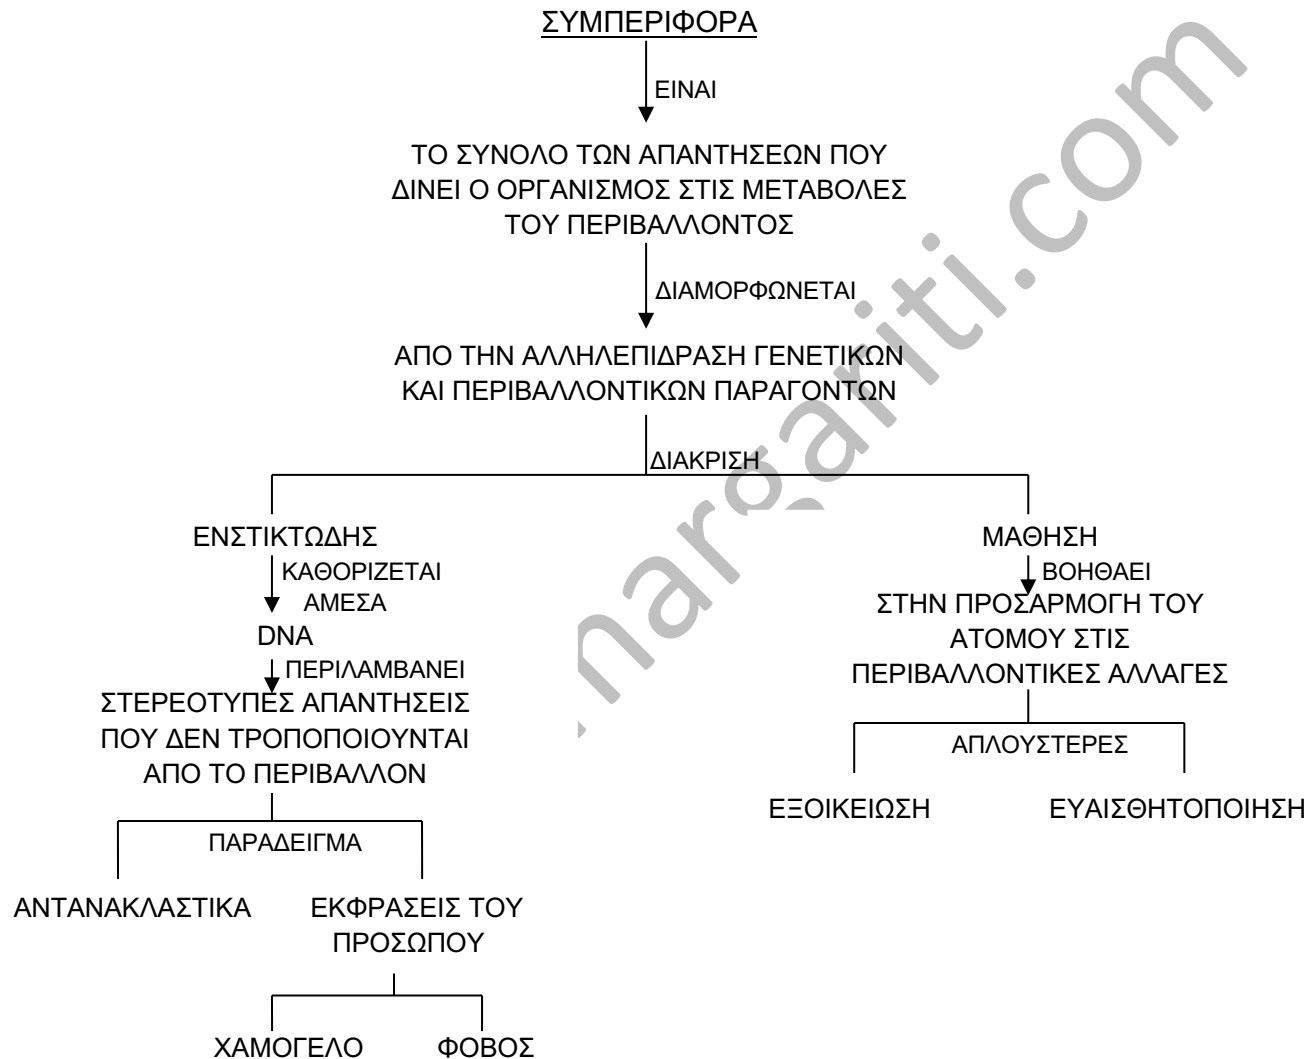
ΣΥΜΠΕΡΙΦΟΡΑ

ΕΙΝΑΙ

ΤΟ ΣΥΝΟΛΟ ΤΩΝ ΑΠΑΝΤΗΣΕΩΝ ΠΟΥ ΔΙΝΕΙ Ο ΟΡΓΑΝΙΣΜΟΣ ΣΤΙΣ ΜΕΤΑΒΟΛΕΣ ΤΟΥ ΠΕΡΙΒΑΛΛΟΝΤΟΣ

ΔΙΑΜΟΡΦΩΝΕΤΑΙ

ΑΠΟ ΤΗΝ ΑΛΛΗΛΕΠΙΔΡΑΣΗ ΓΕΝΕΤΙΚΩΝ ΚΑΙ ΠΕΡΙΒΑΛΛΟΝΤΙΚΩΝ ΠΑΡΑΓΟΝΤΩΝ

ΔΙΑΚΡΙΣΗ

ΕΝΣΤΙΚΤΩΔΗΣ

ΚΑΘΟΡΙΖΕΤΑΙ ΑΜΕΣΑ

DNA

ΠΕΡΙΛΑΜΒΑΝΕΙ

ΣΤΕΡΕΟΤΥΠΕΣ ΑΠΑΝΤΗΣΕΙΣ ΠΟΥ ΔΕΝ ΤΡΟΠΟΠΟΙΟΥΝΤΑΙ ΑΠΟ ΤΟ ΠΕΡΙΒΑΛΛΟΝ

ΠΑΡΑΔΕΙΓΜΑ

ΑΝΤΑΝΑΚΛΑΣΤΙΚΑ

ΕΚΦΡΑΣΕΙΣ ΤΟΥ ΠΡΟΣΩΠΟΥ

ΧΑΜΟΓΕΛΟ

ΦΟΒΟΣ

ΜΑΘΗΣΗ

ΒΟΗΘΑΕΙ

ΣΤΗΝ ΠΡΟΣΑΡΜΟΓΗ ΤΟΥ ΑΤΟΜΟΥ ΣΤΙΣ ΠΕΡΙΒΑΛΛΟΝΤΙΚΕΣ ΑΛΛΑΓΕΣ

ΑΠΛΟΥΣΤΕΡΕΣ

ΕΞΟΙΚΕΙΩΣΗ

ΕΥΑΙΣΘΗΤΟΠΟΙΗΣΗ

margariti.com